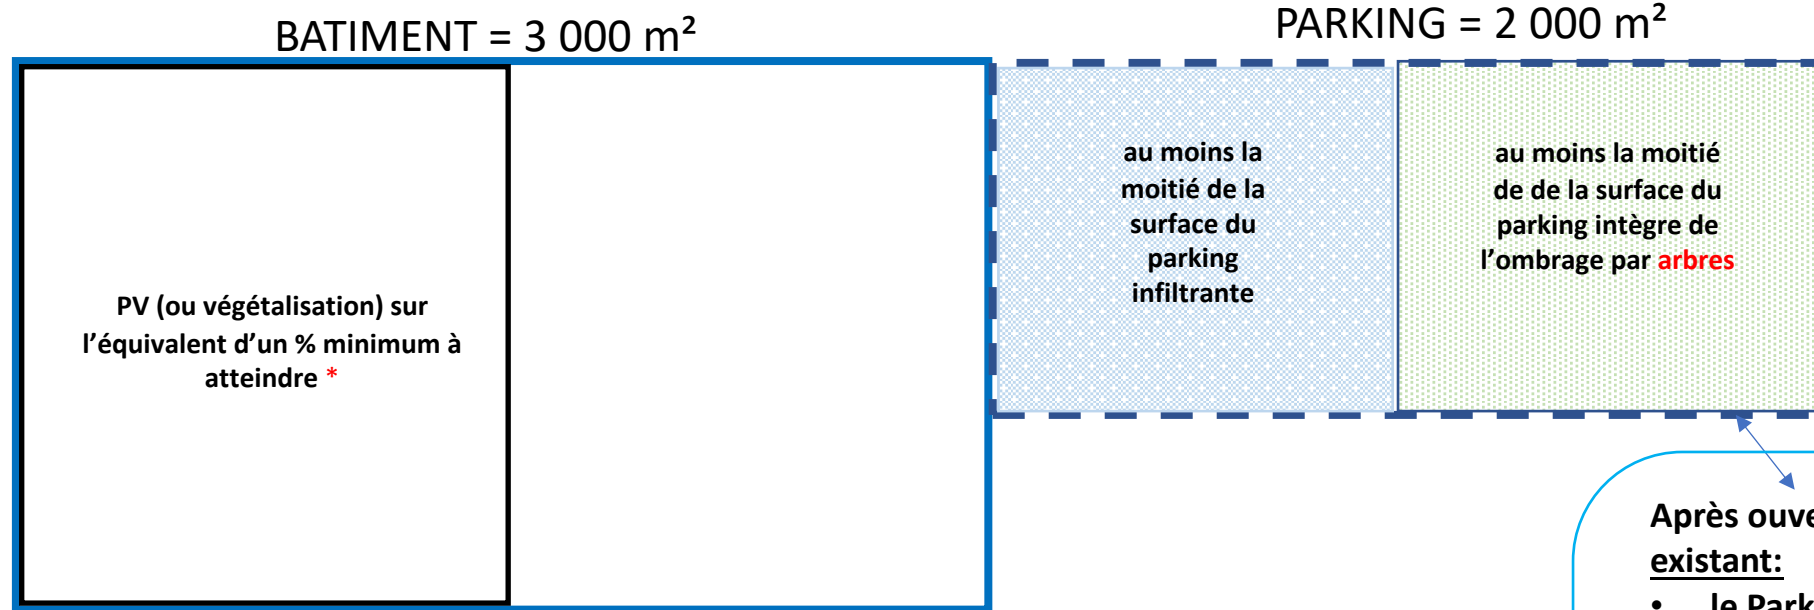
BATIMENT = 3 000 m²

PARKING = 2 000 m²

PV (ou végétalisation) sur l'équivalent d'un % minimum à atteindre *

au moins la moitié de la surface du parking infiltrante

au moins la moitié de de la surface du parking intègre de l'ombrage par arbres

Après ouve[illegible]
existant:
• le Park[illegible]